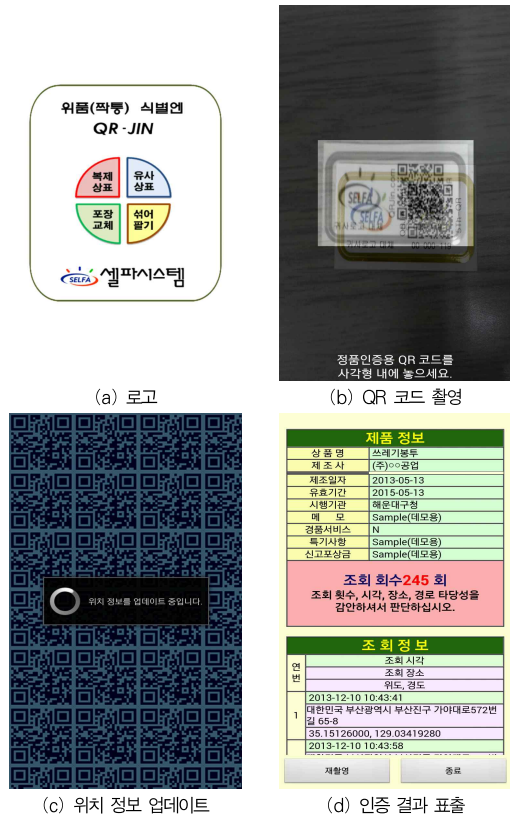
위품(짝퉁) 식별엔
QR-JIN

복제 상표
유사 상표
포장 교체
섞어 팔기

SELFA 셀파시스템

(a) 로고

정품인증용 QR 코드를
사각형 내에 놓으세요.

(b) QR 코드 촬영

위치 정보를 업데이트 중입니다.

(c) 위치 정보 업데이트

| 제품 정보 | |
|---|---|
| 상 품 명 | 쓰레기봉투 |
| 제 조 사 | (주)○○공업 |
| 제조일자 | 2013-05-13 |
| 유효기간 | 2015-05-13 |
| 시행기관 | 해운대구청 |
| 메 모 | Sample(데모용) |
| 경품서비스 | N |
| 특기사항 | Sample(데모용) |
| 신고포상금 | Sample(데모용) |

조회 회수245 회
조회 횟수, 시각, 장소, 경로 타당성을 감안하셔서 판단하십시오.

| 조 회 정 보 | |
|---|---|
| 연번 | 조회 시각 |
| | 조회 장소 |
| | 위도, 경도 |
| 1 | 2013-12-10 10:43:41 |
| | 대한민국 부산광역시 부산진구 가야대로572번길 65-8 |
| | 35.15126000, 129.03419280 |
| | 2013-12-10 10:43:58 |

재촬영
종료

(d) 인증 결과 표출